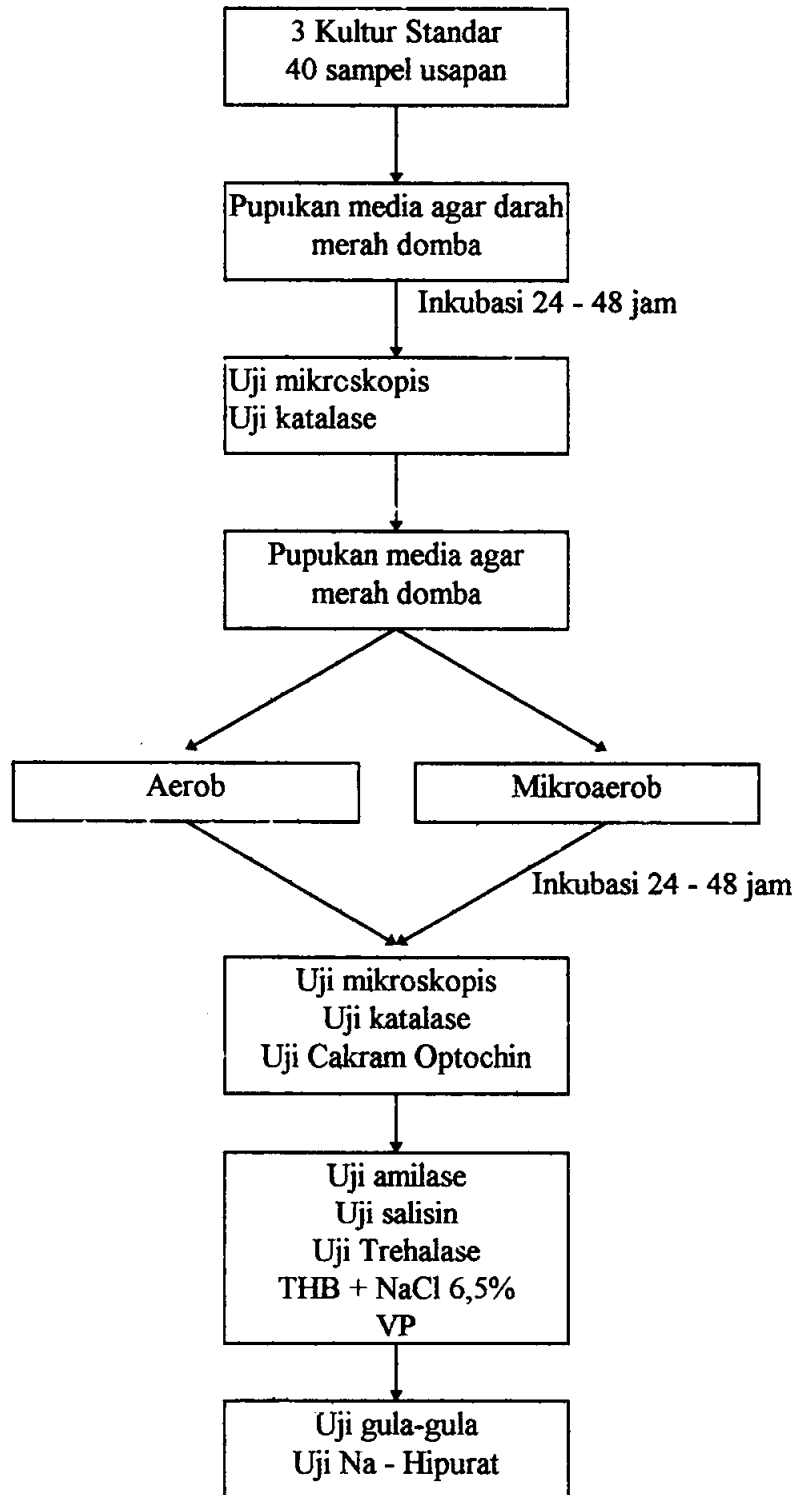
3 Kultur Standar
40 sampel usapan

Pupukan media agar darah merah domba

Inkubasi 24 - 48 jam

Uji mikroskopis
Uji katalase

Pupukan media agar merah domba

Aerob

Mikroaerob

Inkubasi 24 - 48 jam

Uji mikroskopis
Uji katalase
Uji Cakram Optochin

Uji amilase
Uji salisin
Uji Trehalase
THB + NaCl 6,5%
VP

Uji gula-gula
Uji Na - Hipurat